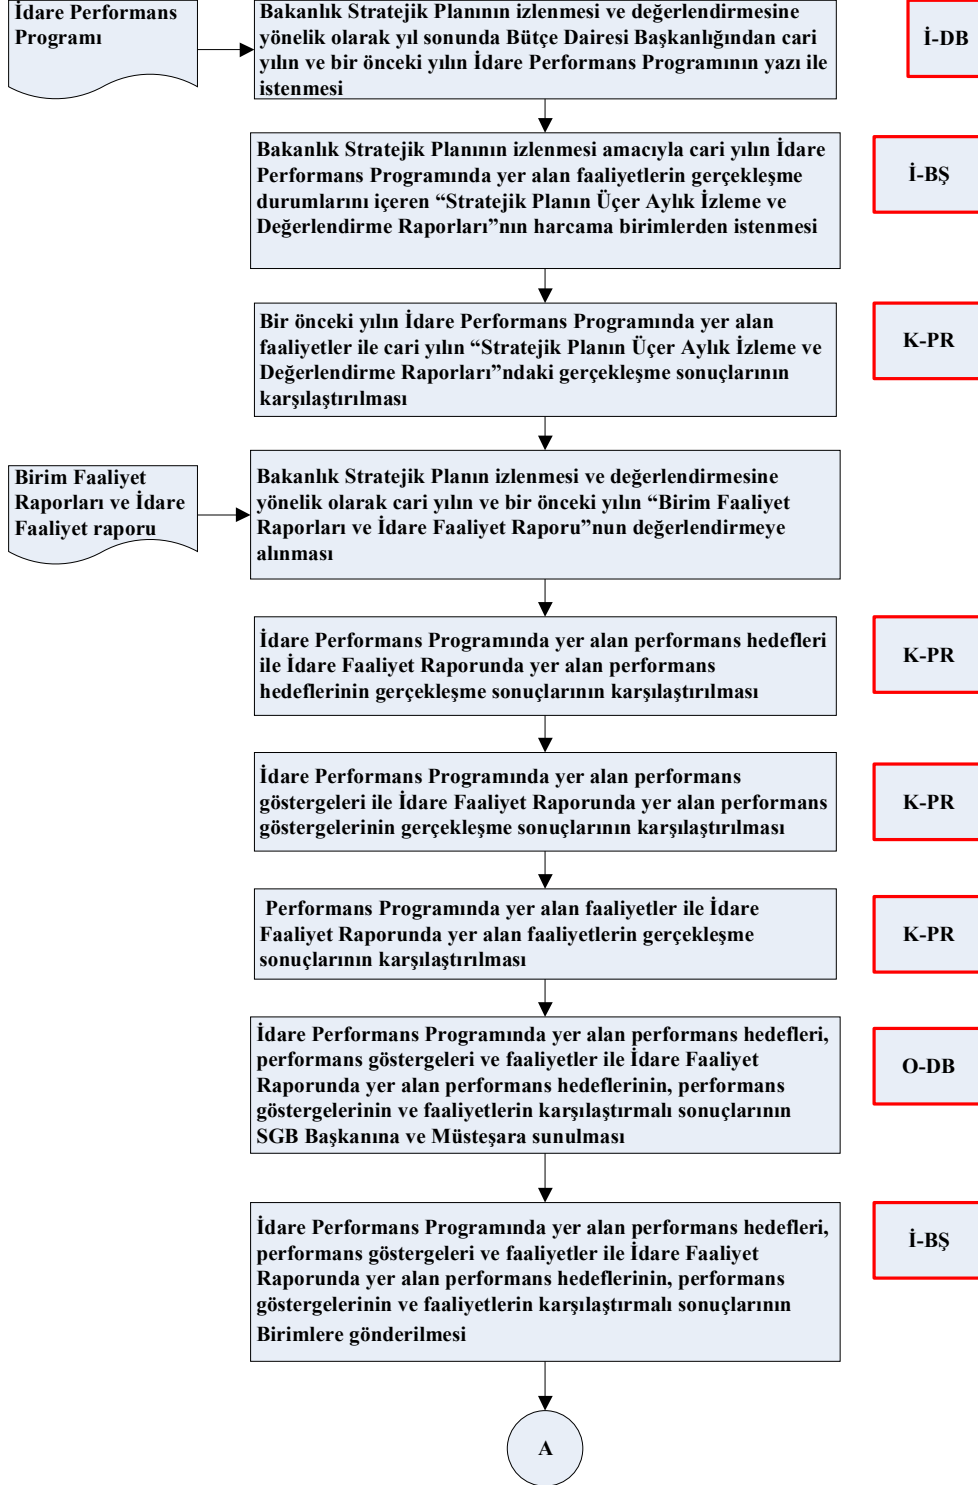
İdare Performans Programı

Bakanlık Stratejik Planının izlenmesi ve değerlendirmesine yönelik olarak yıl sonunda Bütçe Dairesi Başkanlığından cari yılın ve bir önceki yılın İdare Performans Programının yazı ile istenmesi

İ-DB

Bakanlık Stratejik Planının izlenmesi amacıyla cari yılın İdare Performans Programında yer alan faaliyetlerin gerçekleşme durumlarını içeren "Stratejik Planın Üçer Aylık İzleme ve Değerlendirme Raporları"nın harcama birimlerden istenmesi

İ-BŞ

Bir önceki yılın İdare Performans Programında yer alan faaliyetler ile cari yılın "Stratejik Planın Üçer Aylık İzleme ve Değerlendirme Raporları"ndaki gerçekleşme sonuçlarının karşılaştırılması

K-PR

Birim Faaliyet Raporları ve İdare Faaliyet raporu

Bakanlık Stratejik Planın izlenmesi ve değerlendirmesine yönelik olarak cari yılın ve bir önceki yılın "Birim Faaliyet Raporları ve İdare Faaliyet Raporu"nun değerlendirmeye alınması

İdare Performans Programında yer alan performans hedefleri ile İdare Faaliyet Raporunda yer alan performans hedeflerinin gerçekleşme sonuçlarının karşılaştırılması

K-PR

İdare Performans Programında yer alan performans göstergeleri ile İdare Faaliyet Raporunda yer alan performans göstergelerinin gerçekleşme sonuçlarının karşılaştırılması

K-PR

Performans Programında yer alan faaliyetler ile İdare Faaliyet Raporunda yer alan faaliyetlerin gerçekleşme sonuçlarının karşılaştırılması

K-PR

İdare Performans Programında yer alan performans hedefleri, performans göstergeleri ve faaliyetler ile İdare Faaliyet Raporunda yer alan performans hedeflerinin, performans göstergelerinin ve faaliyetlerin karşılaştırmalı sonuçlarının SGB Başkanına ve Müsteşara sunulması

O-DB

İdare Performans Programında yer alan performans hedefleri, performans göstergeleri ve faaliyetler ile İdare Faaliyet Raporunda yer alan performans hedeflerinin, performans göstergelerinin ve faaliyetlerin karşılaştırmalı sonuçlarının Birimlere gönderilmesi

İ-BŞ

A